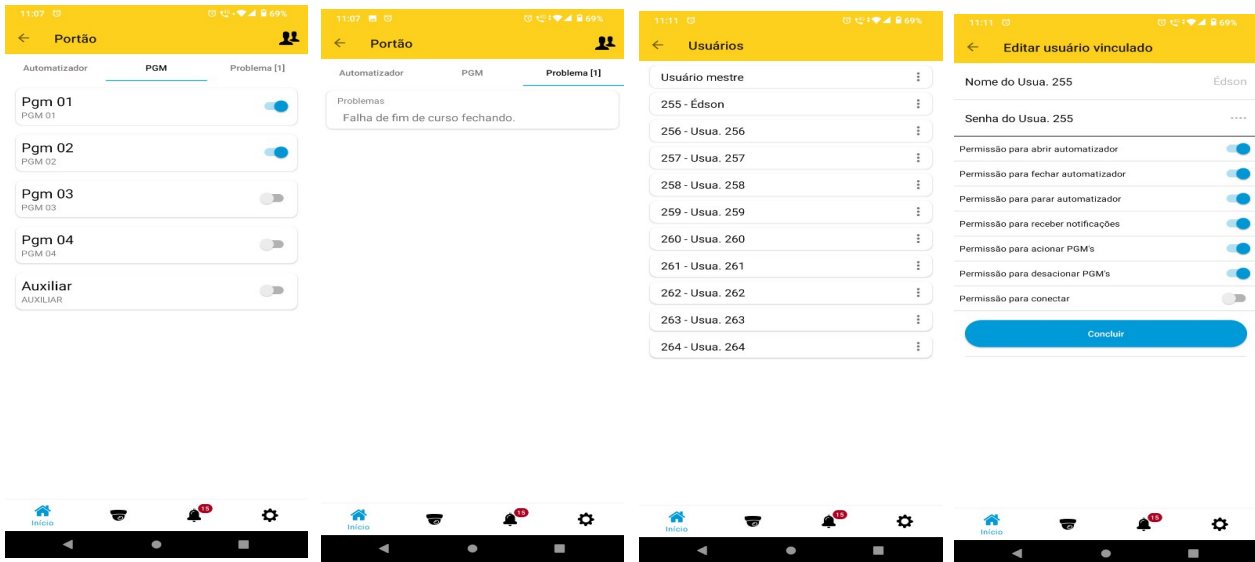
11:07 69%
Portão
Automatizador
PGM
Problema [1]
Pgm 01
PGM 01
Pgm 02
PGM 02
Pgm 03
PGM 03
Pgm 04
PGM 04
Auxiliar
AUXILIAR
Início
15

11:07 69%
Portão
Automatizador
PGM
Problema [1]
Problemas
Falha de fim de curso fechando.
Início
15

11:11 69%
Usuários
Usuário mestre
255 - Édson
256 - Usua. 256
257 - Usua. 257
258 - Usua. 258
259 - Usua. 259
260 - Usua. 260
261 - Usua. 261
262 - Usua. 262
263 - Usua. 263
264 - Usua. 264
Início
15

11:11 69%
Editar usuário vinculado
Nome do Usua. 255
Édson
Senha do Usua. 255
····
Permissão para abrir automatizador
Permissão para fechar automatizador
Permissão para parar automatizador
Permissão para receber notificações
Permissão para acionar PGM's
Permissão para desacionar PGM's
Permissão para conectar
Concluir
Início
15